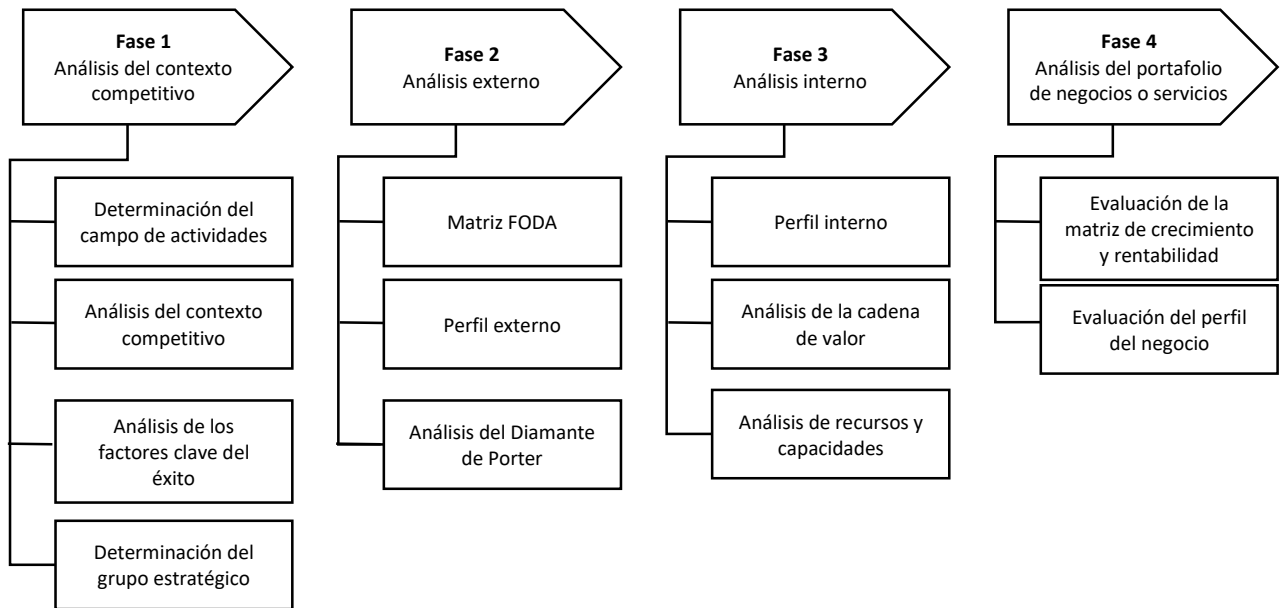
**Fase 1**
Análisis del contexto competitivo

Determinación del campo de actividades

Análisis del contexto competitivo

Análisis de los factores clave del éxito

Determinación del grupo estratégico

**Fase 2**
Análisis externo

Matriz FODA

Perfil externo

Análisis del Diamante de Porter

**Fase 3**
Análisis interno

Perfil interno

Análisis de la cadena de valor

Análisis de recursos y capacidades

**Fase 4**
Análisis del portafolio de negocios o servicios

Evaluación de la matriz de crecimiento y rentabilidad

Evaluación del perfil del negocio